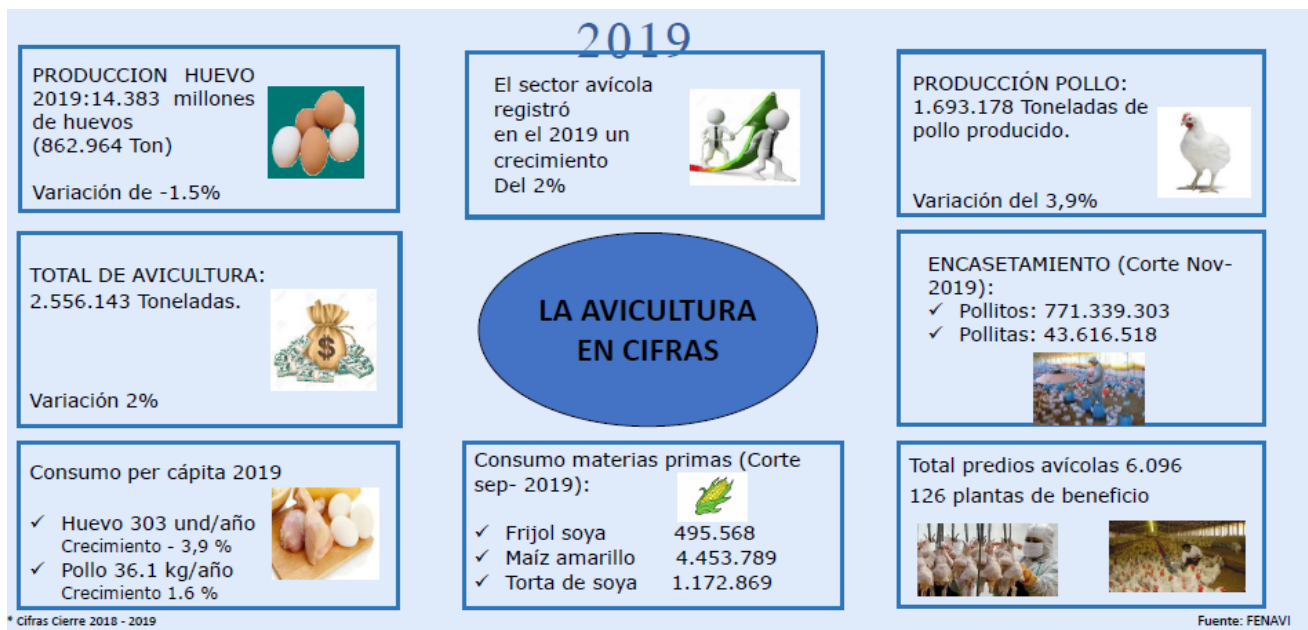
2019

PRODUCCION HUEVO 2019:14.383 millones de huevos (862.964 Ton)

Variación de -1.5%

El sector avícola registró en el 2019 un crecimiento Del 2%

PRODUCCIÓN POLLO: 1.693.178 Toneladas de pollo producido.

Variación del 3,9%

TOTAL DE AVICULTURA: 2.556.143 Toneladas.

Variación 2%

LA AVICULTURA EN CIFRAS

ENCASETAMIENTO (Corte Nov-2019):
✓ Pollitos: 771.339.303
✓ Pollitas: 43.616.518

Consumo per cápita 2019

✓ Huevo 303 und/año
Crecimiento - 3,9 %
✓ Pollo 36.1 kg/año
Crecimiento 1.6 %

Consumo materias primas (Corte sep- 2019):

✓ Frijol soya 495.568
✓ Maíz amarillo 4.453.789
✓ Torta de soya 1.172.869

Total predios avícolas 6.096
126 plantas de beneficio

* Cifras Cierre 2018 - 2019

Fuente: FENAVI